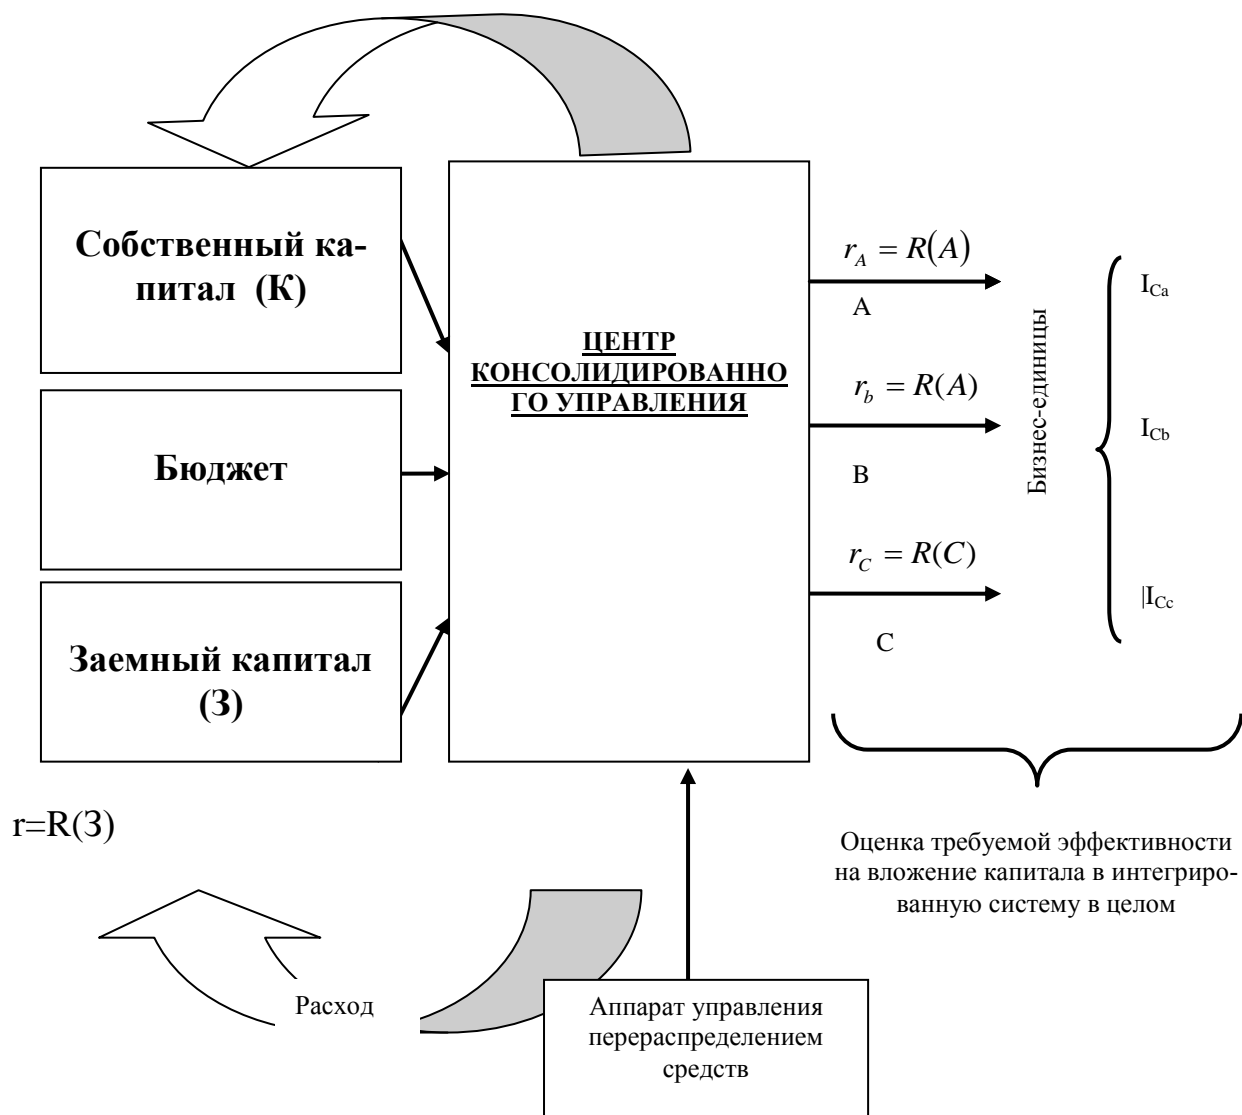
Собственный капитал (К)

Бюджет

Заемный капитал (З)

ЦЕНТР КОНСОЛИДИРОВАННОГО УПРАВЛЕНИЯ

$r_A = R(A)$

A

$r_b = R(A)$

B

$r_C = R(C)$

C

Бизнес-единицы

$I_{Ca}$

$I_{Cb}$

$|I_{Cc}$

Оценка требуемой эффективности на вложение капитала в интегрированную систему в целом

r=R(З)

Расход

Аппарат управления перераспределением средств